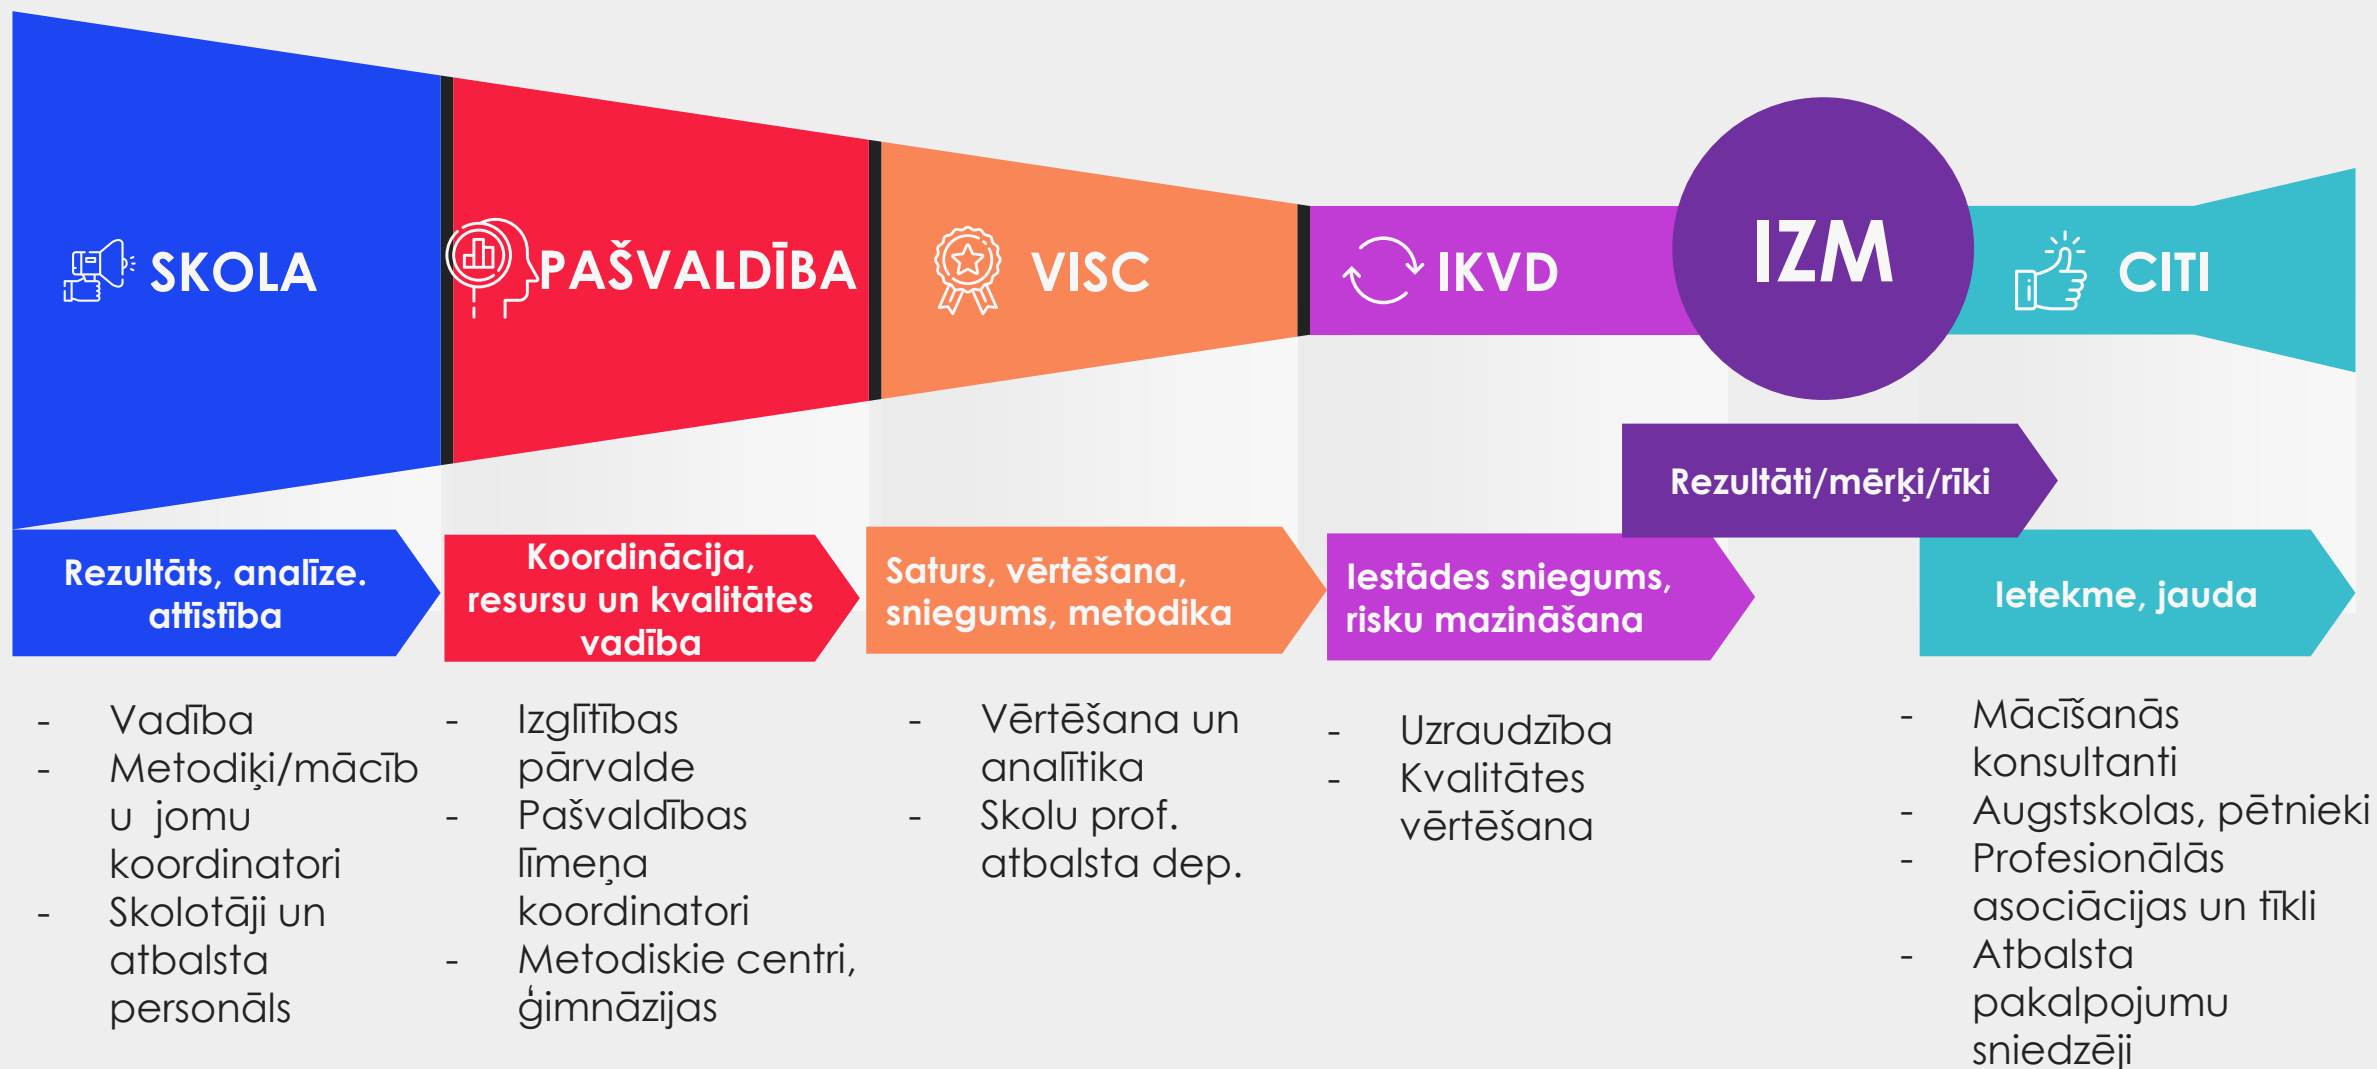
SKOLA

PAŠVALDĪBA

VISC

IKVD

IZM

CITI

Rezultāti/mērķi/rīki

Rezultāts, analīze. attīstība

Koordinācija, resursu un kvalitātes vadība

Saturs, vērtēšana, sniegums, metodika

Iestādes sniegums, risku mazināšana

Ietekme, jauda

- Vadība
- Metodiķi/mācību jomu koordinatori
- Skolotāji un atbalsta personāls

- Izglītības pārvalde
- Pašvaldības līmeņa koordinatori
- Metodiskie centri, ģimnāzijas

- Vērtēšana un analītika
- Skolu prof. atbalsta dep.

- Uzraudzība
- Kvalitātes vērtēšana

- Mācīšanās konsultanti
- Augstskolas, pētnieki
- Profesionālās asociācijas un tīkli
- Atbalsta pakalpojumu sniedzēji